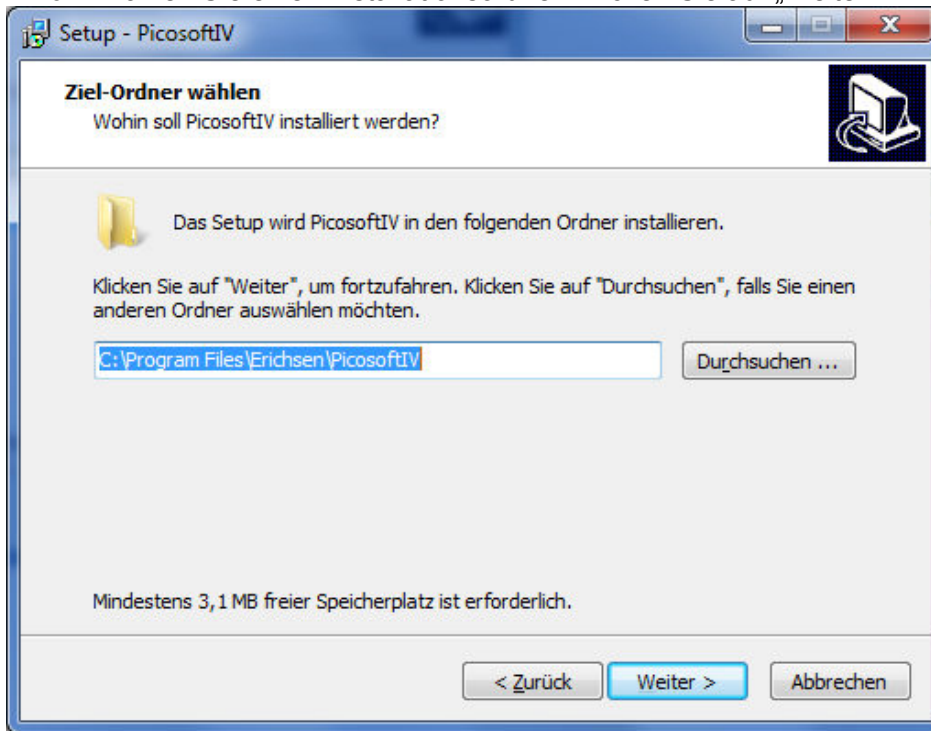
Setup - PicosoftIV

Ziel-Ordner wählen
Wohin soll PicosoftIV installiert werden?

Das Setup wird PicosoftIV in den folgenden Ordner installieren.

Klicken Sie auf "Weiter", um fortzufahren. Klicken Sie auf "Durchsuchen", falls Sie einen anderen Ordner auswählen möchten.

C:\Program Files\Erichsen\PicosoftIV

Durchsuchen ...

Mindestens 3,1 MB freier Speicherplatz ist erforderlich.

< Zurück

Weiter >

Abbrechen